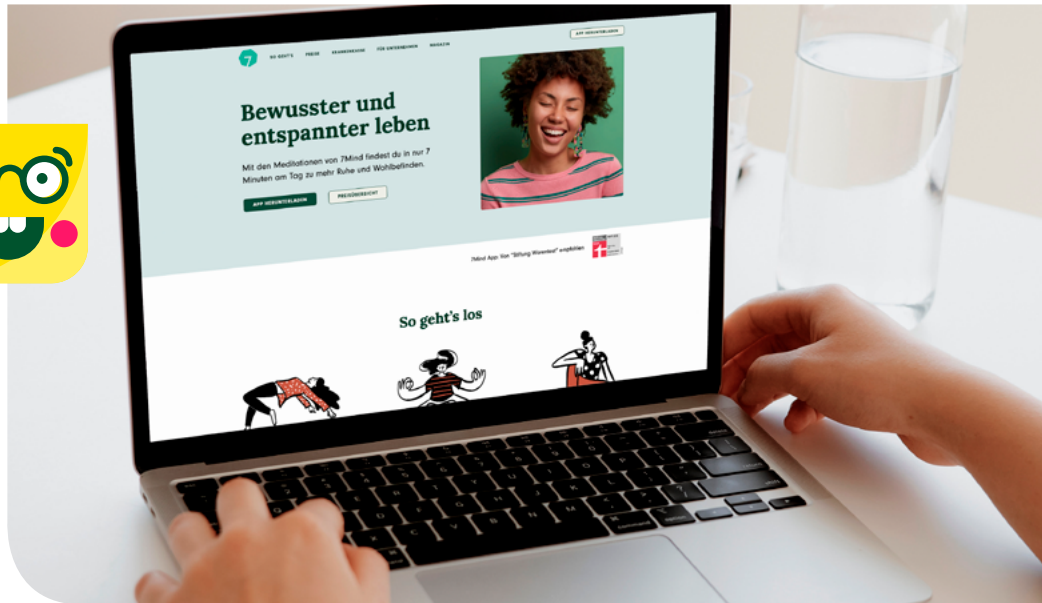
7

SO GEHT'S PREIS KRANKENKASSE FÜR UNTERNEHMEN MAGAZIN

APP HERUNTERLADEN

Bewusster und entspannter leben

Mit den Meditationen von 7Mind findest du in nur 7 Minuten am Tag zu mehr Ruhe und Wohlbefinden.

APP HERUNTERLADEN PREISÜBERSICHT

7Mind App: Von "Stiftung Warentest" empfohlen.

So geht's los